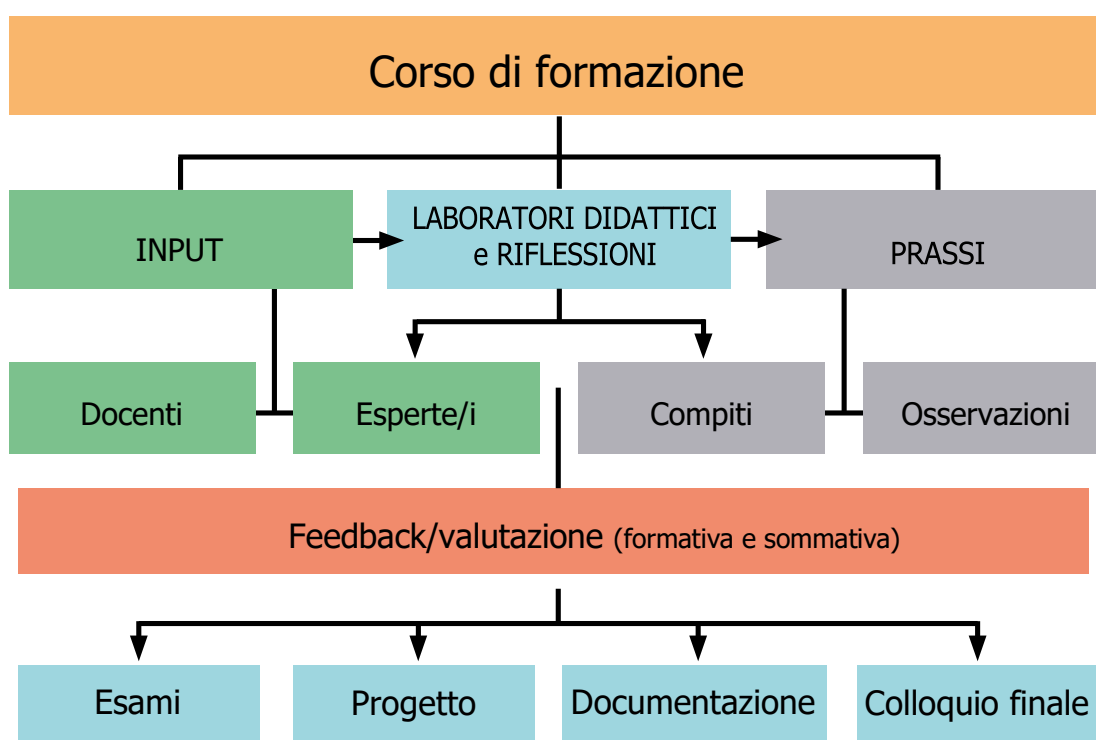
Corso di formazione

INPUT

LABORATORI DIDATTICI e RIFLESSIONI

PRASSI

Docenti

Esperte/i

Compiti

Osservazioni

Feedback/valutazione (formativa e sommativa)

Esami

Progetto

Documentazione

Colloquio finale